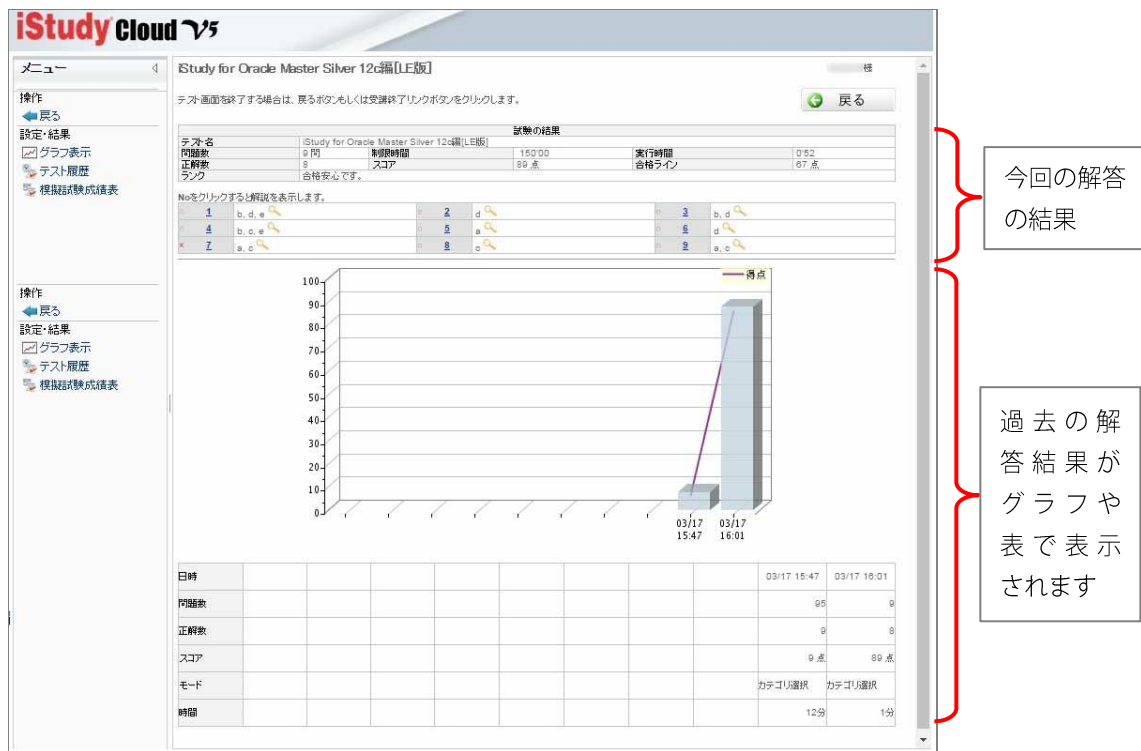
iStudy Cloud V5

メニュー

操作
戻る
設定・結果
グラフ表示
テスト履歴
模擬試験成績表

iStudy for Oracle Master Silver 12c編[LE版]

様

テスト画面を終了する場合は、戻るボタンもしくは受講終了リンクボタンをクリックします。

戻る

| 試験の結果 | | | | | |
|---|---|---|---|---|---|
| テスト名 | iStudy for Oracle Master Silver 12c編[LE版] | | | | |
| 問題数 | 9 問 | 制限時間 | 150'00 | 実行時間 | 0'52 |
| 正解数 | 8 | スコア | 89 点 | 合格ライン | 67 点 |
| ランク | 合格安心です。 | | | | |

Noをクリックすると解説を表示します。

| | | |
|---|---|---|
| 1 b, d, e | 2 d | 3 b, d |
| 4 b, c, e | 5 a | 6 d |
| × 7 a, c | 8 c | 9 a, c |

得点

100
90
80
70
60
50
40
30
20
10
0

03/17 15:47
03/17 16:01

| 日時 | | | | | | | | | 03/17 15:47 | 03/17 16:01 |
|---|---|---|---|---|---|---|---|---|---|---|
| 問題数 | | | | | | | | | 95 | 9 |
| 正解数 | | | | | | | | | 9 | 8 |
| スコア | | | | | | | | | 9 点 | 89 点 |
| モード | | | | | | | | | カテゴリ選択 | カテゴリ選択 |
| 時間 | | | | | | | | | 12分 | 1分 |

今回の解答の結果

過去の解答結果がグラフや表で表示されます